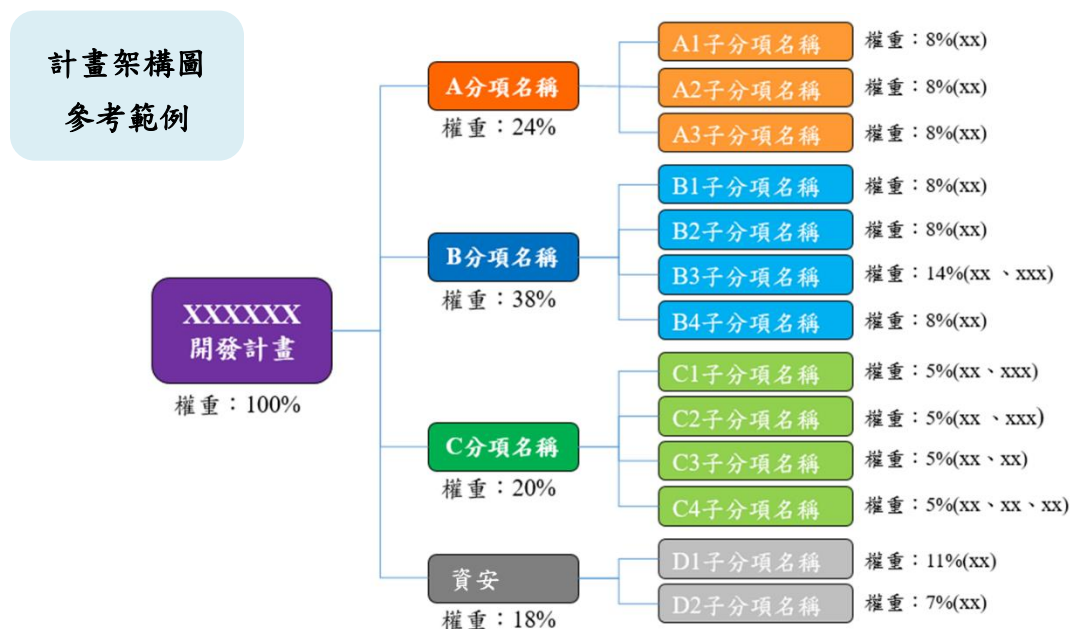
計畫架構圖
參考範例

XXXXXX
開發計畫
權重：100%

A分項名稱
權重：24%

A1子分項名稱 權重：8%(xx)
A2子分項名稱 權重：8%(xx)
A3子分項名稱 權重：8%(xx)

B分項名稱
權重：38%

B1子分項名稱 權重：8%(xx)
B2子分項名稱 權重：8%(xx)
B3子分項名稱 權重：14%(xx 、xxx)
B4子分項名稱 權重：8%(xx)

C分項名稱
權重：20%

C1子分項名稱 權重：5%(xx、xxx)
C2子分項名稱 權重：5%(xx 、xxx)
C3子分項名稱 權重：5%(xx、xx)
C4子分項名稱 權重：5%(xx、xx、xx)

資安
權重：18%

D1子分項名稱 權重：11%(xx)
D2子分項名稱 權重：7%(xx)